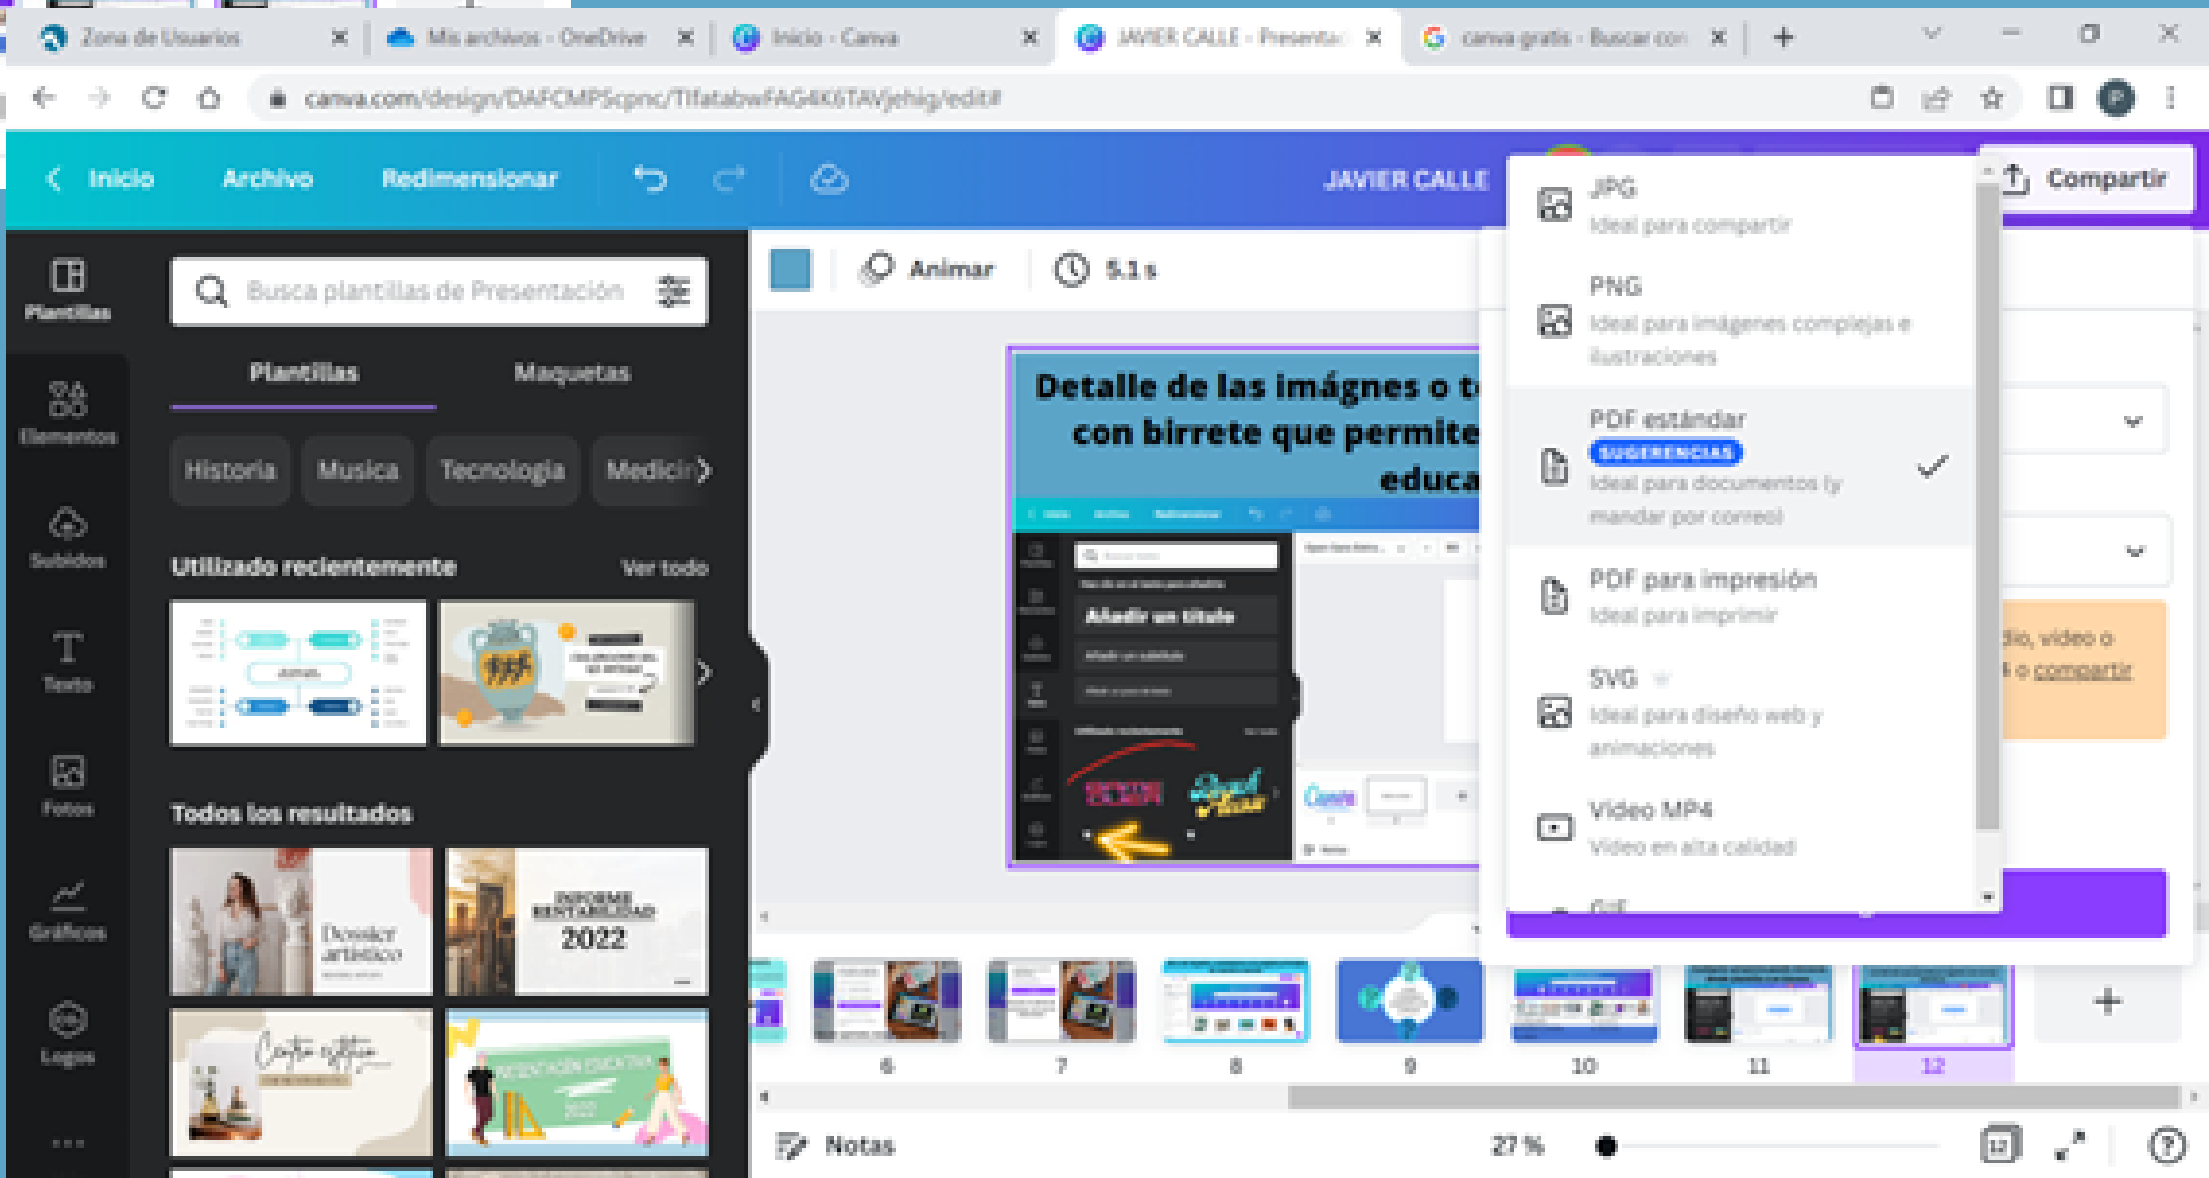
Zona de Usuarios
Mis archivos - OneDrive
Inicio - Canva
JAVIER CALLE - Presenta
canva gratis - Buscar con

canva.com/design/DAFCMPScpnc/TIfatabwFAG4K6TAVjehig/edit#

Inicio
Archivo
Redimensionar
JAVIER CALLE
Compartir

Plantillas
Elementos
Subidos
Texto
Fotos
Gráficos
Logos

Busca plantillas de Presentación
Plantillas
Maquetas
Historia
Musica
Tecnologia
Medicin
Utilizado recientemente
Ver todo
Todos los resultados
Dossier artístico
INFORME RENTABILIDAD 2022

Animar
5.1 s

Detalle de las imágnes o t
con birrete que permite
educa

Añadir un título

JPG
Ideal para compartir
PNG
Ideal para imágenes complejas e ilustraciones
PDF estándar
SUGERENCIAS
Ideal para documentos (y mandar por correo)
PDF para impresión
Ideal para imprimir
SVG
Ideal para diseño web y animaciones
Vídeo MP4
Vídeo en alta calidad
GIF

dio, vídeo o
o compartir

6
7
8
9
10
11
12

Notas
27 %